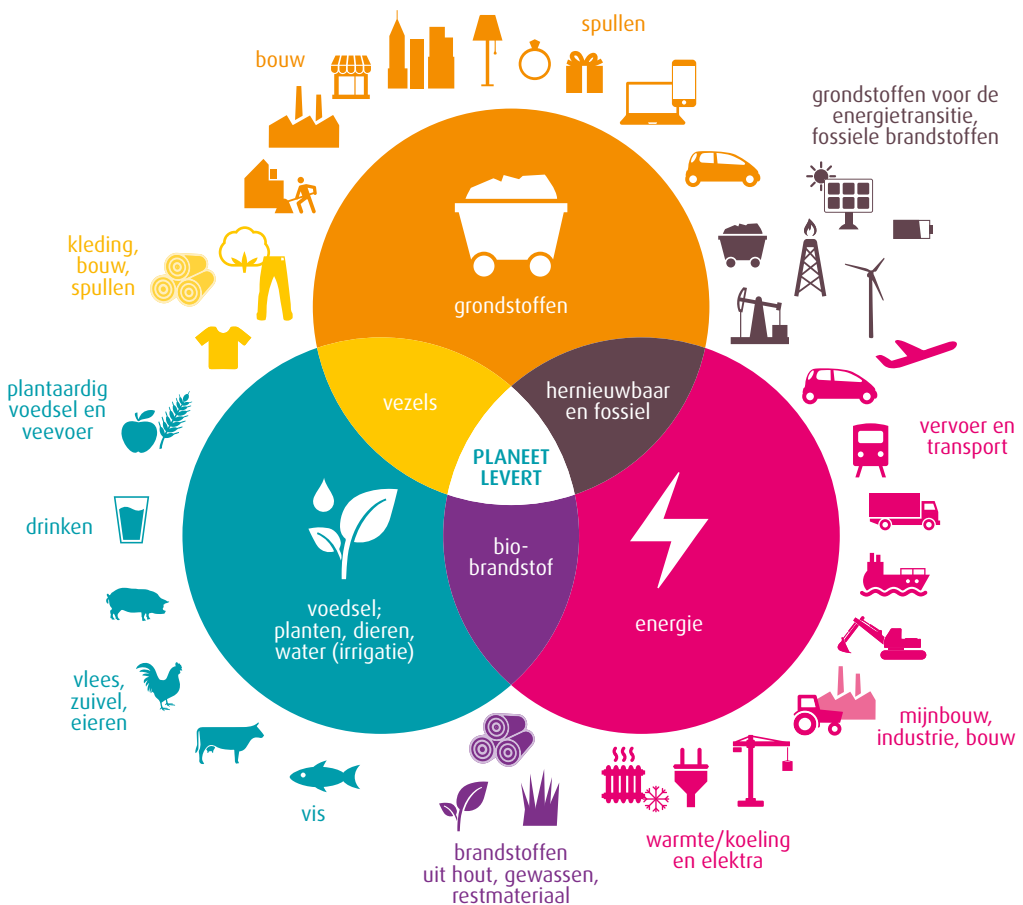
bouw

spullen

grondstoffen voor de energietransitie, fossiele brandstoffen

kleding, bouw, spullen

grondstoffen

plantaardig voedsel en veevoer

vezels

hernieuwbaar en fossiel

PLANEET LEVERT

vervoer en transport

drinken

bio-brandstof

voedsel; planten, dieren, water (irrigatie)

energie

vlees, zuivel, eieren

mijnbouw, industrie, bouw

vis

brandstoffen uit hout, gewassen, restmateriaal

warmte/koeling en elektra